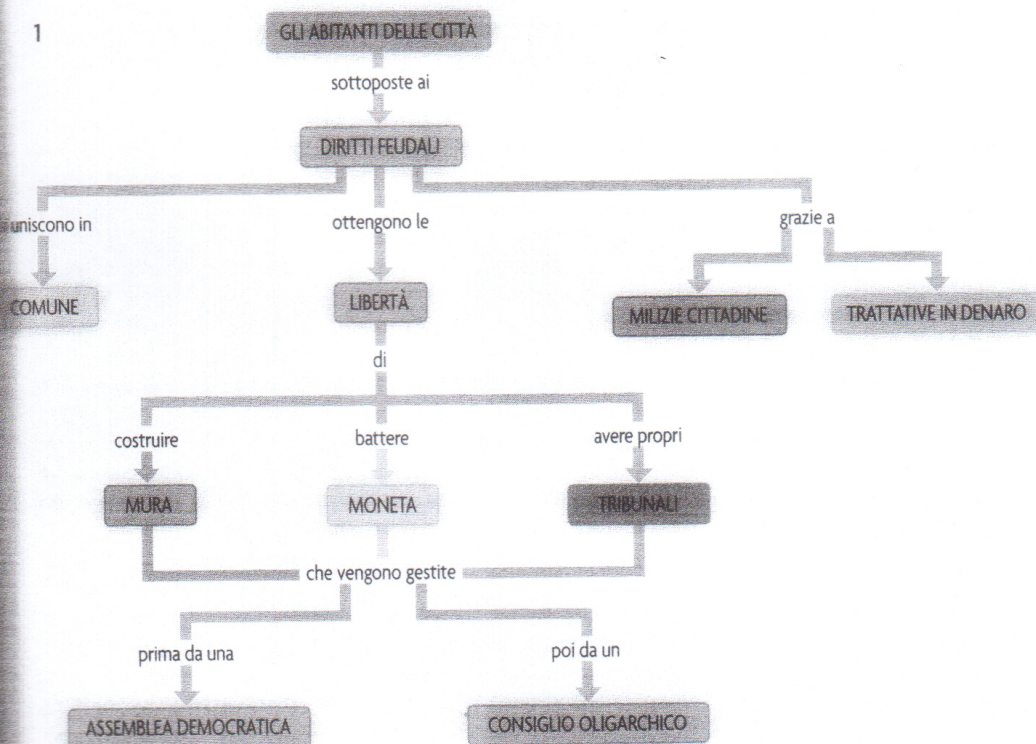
1

GLI ABITANTI DELLE CITTÀ

sottoposte ai

DIRITTI FEUDALI

uniscono in

ottengono le

grazie a

COMUNE

LIBERTÀ

MILIZIE CITTADINE

TRATTATIVE IN DENARO

di

costruire

battere

avere propri

MURA

MONETA

TRIBUNALI

che vengono gestite

prima da una

poi da un

ASSEMBLEA DEMOCRATICA

CONSIGLIO OLIGARCHICO